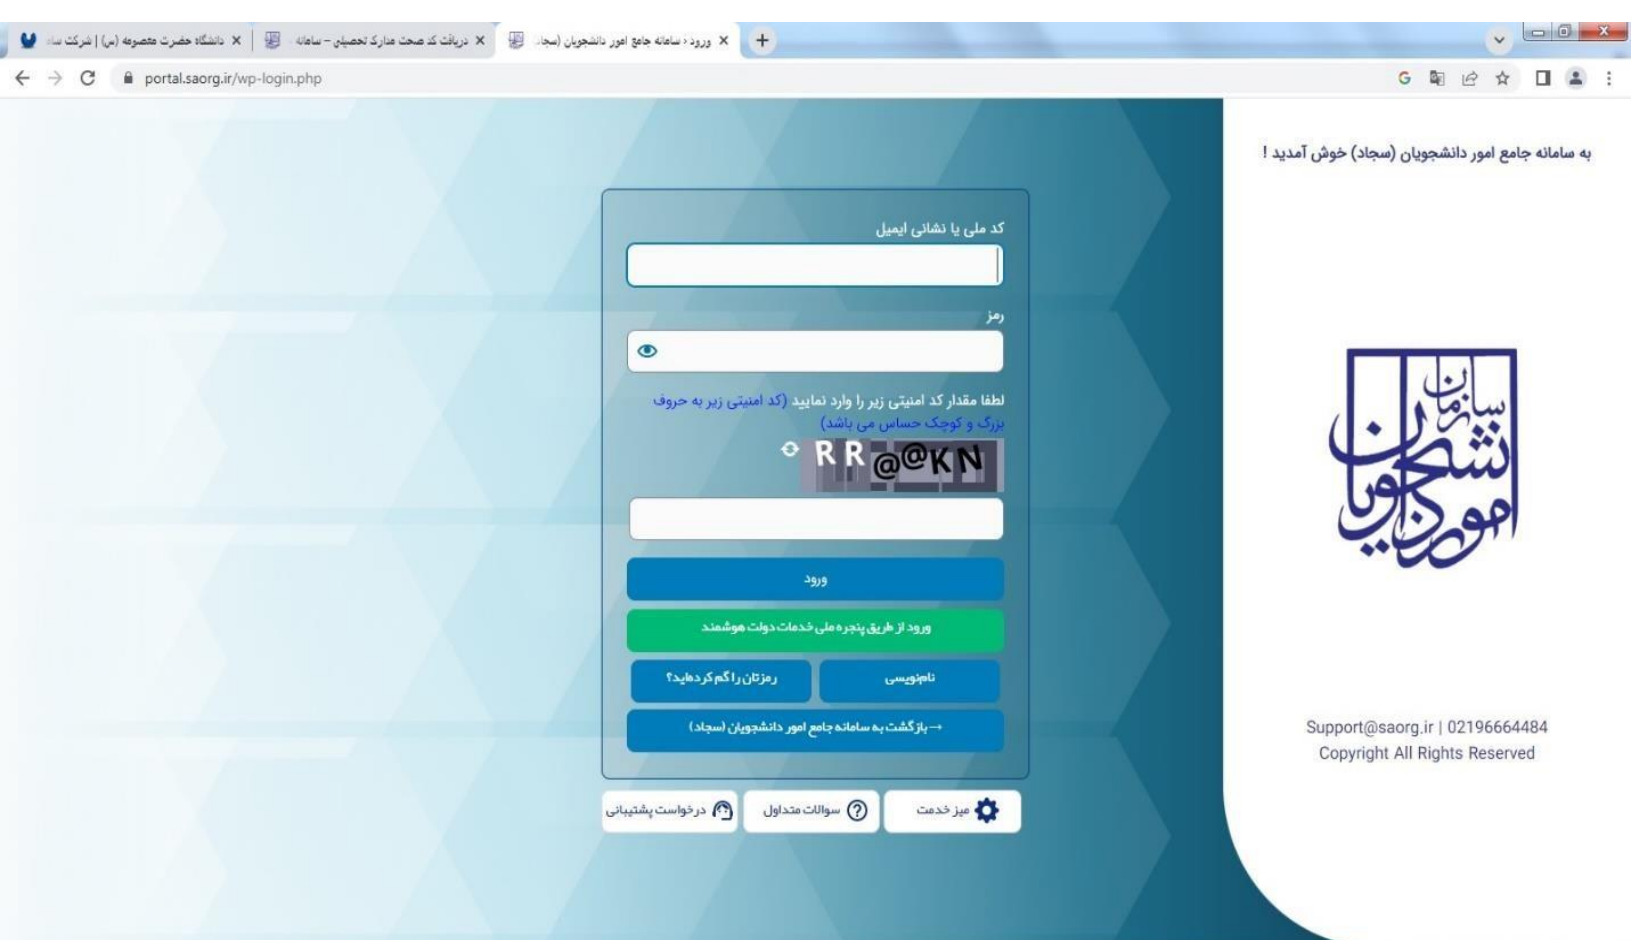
ورود ‹ سامانه جامع امور دانشجویان (سجاد
دریافت کد صحت مدارک تحصیلی – سامانه
دانشگاه حضرت معصومه (س) | شرکت ساد

portal.saorg.ir/wp-login.php

به سامانه جامع امور دانشجویان (سجاد) خوش آمدید !

سازمان امور دانشجویان

Support@saorg.ir | 02196664484
Copyright All Rights Reserved

کد ملی یا نشانی ایمیل

رمز

لطفا مقدار کد امنیتی زیر را وارد نمایید (کد امنیتی زیر به حروف بزرگ و کوچک حساس می باشد)

RR@@KN

ورود

ورود از طریق پنجره ملی خدمات دولت هوشمند

نام‌نویسی

رمزتان را گم کرده‌اید؟

← بازگشت به سامانه جامع امور دانشجویان (سجاد)

میز خدمت

سوالات متداول

درخواست پشتیبانی